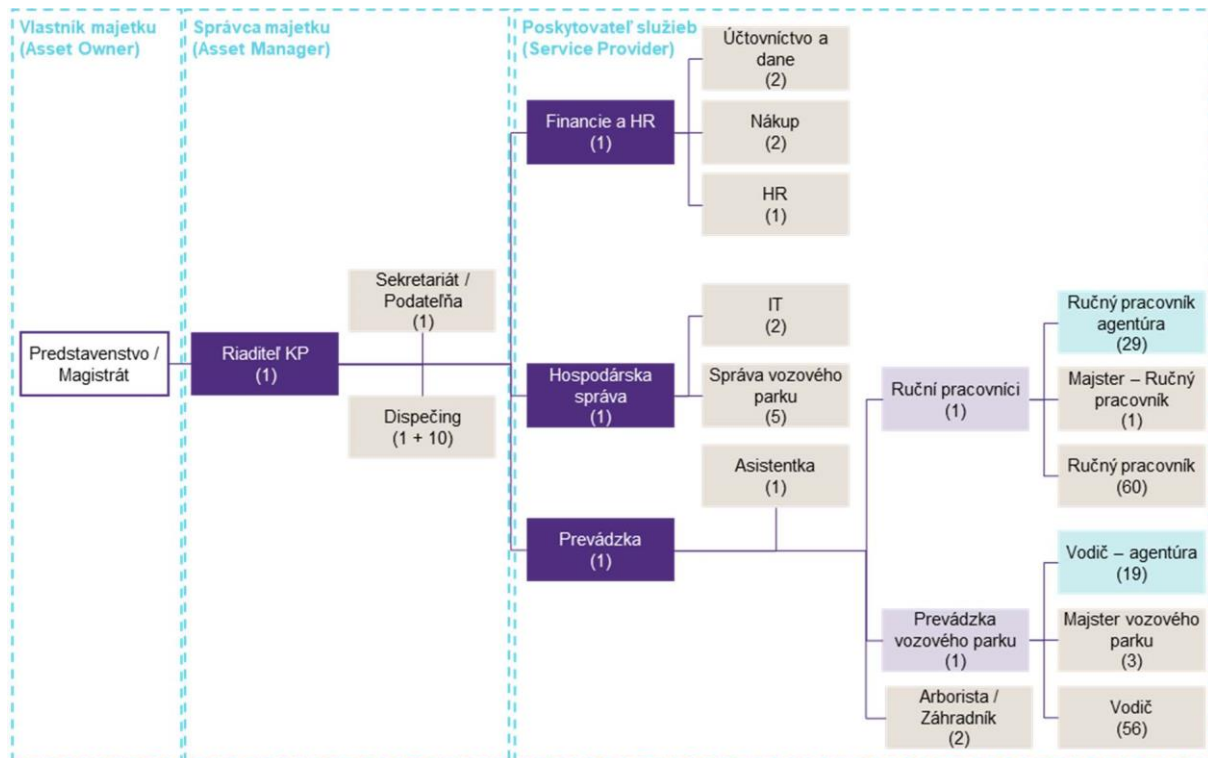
Vlastník majetku (Asset Owner)

Správca majetku (Asset Manager)

Poskytovateľ služieb (Service Provider)

Predstavenstvo / Magistrát

Riaditeľ KP (1)

Sekretariát / Podateľňa (1)

Dispečing (1 + 10)

Financie a HR (1)

Účtovníctvo a dane (2)

Nákup (2)

HR (1)

Hospodárska správa (1)

IT (2)

Správa vozového parku (5)

Prevádzka (1)

Asistentka (1)

Ruční pracovníci (1)

Ručný pracovník agentúra (29)

Majster – Ručný pracovník (1)

Ručný pracovník (60)

Prevádzka vozového parku (1)

Vodič – agentúra (19)

Majster vozového parku (3)

Vodič (56)

Arborista / Záhradník (2)